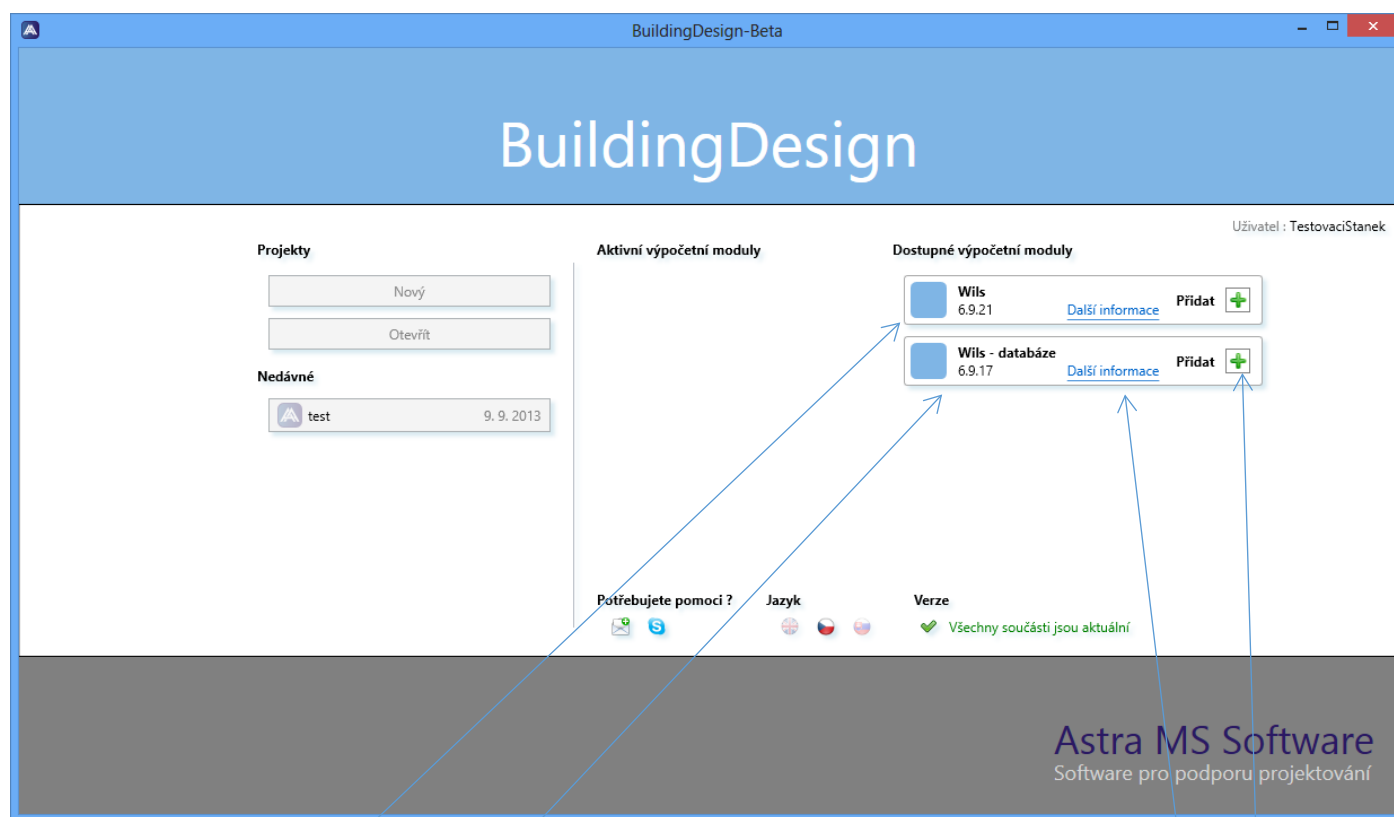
BuildingDesign-Beta

BuildingDesign

Uživatel : TestovaciStanek

Projekty

Nový

Otevřít

Nedávné

test 9. 9. 2013

Aktivní výpočetní moduly

Dostupné výpočetní moduly

Wils
6.9.21
Další informace
Přidat

Wils - databáze
6.9.17
Další informace
Přidat

Potřebujete pomoci ?

Jazyk

Verze

Všechny součásti jsou aktuální

Astra MS Software
Software pro podporu projektování